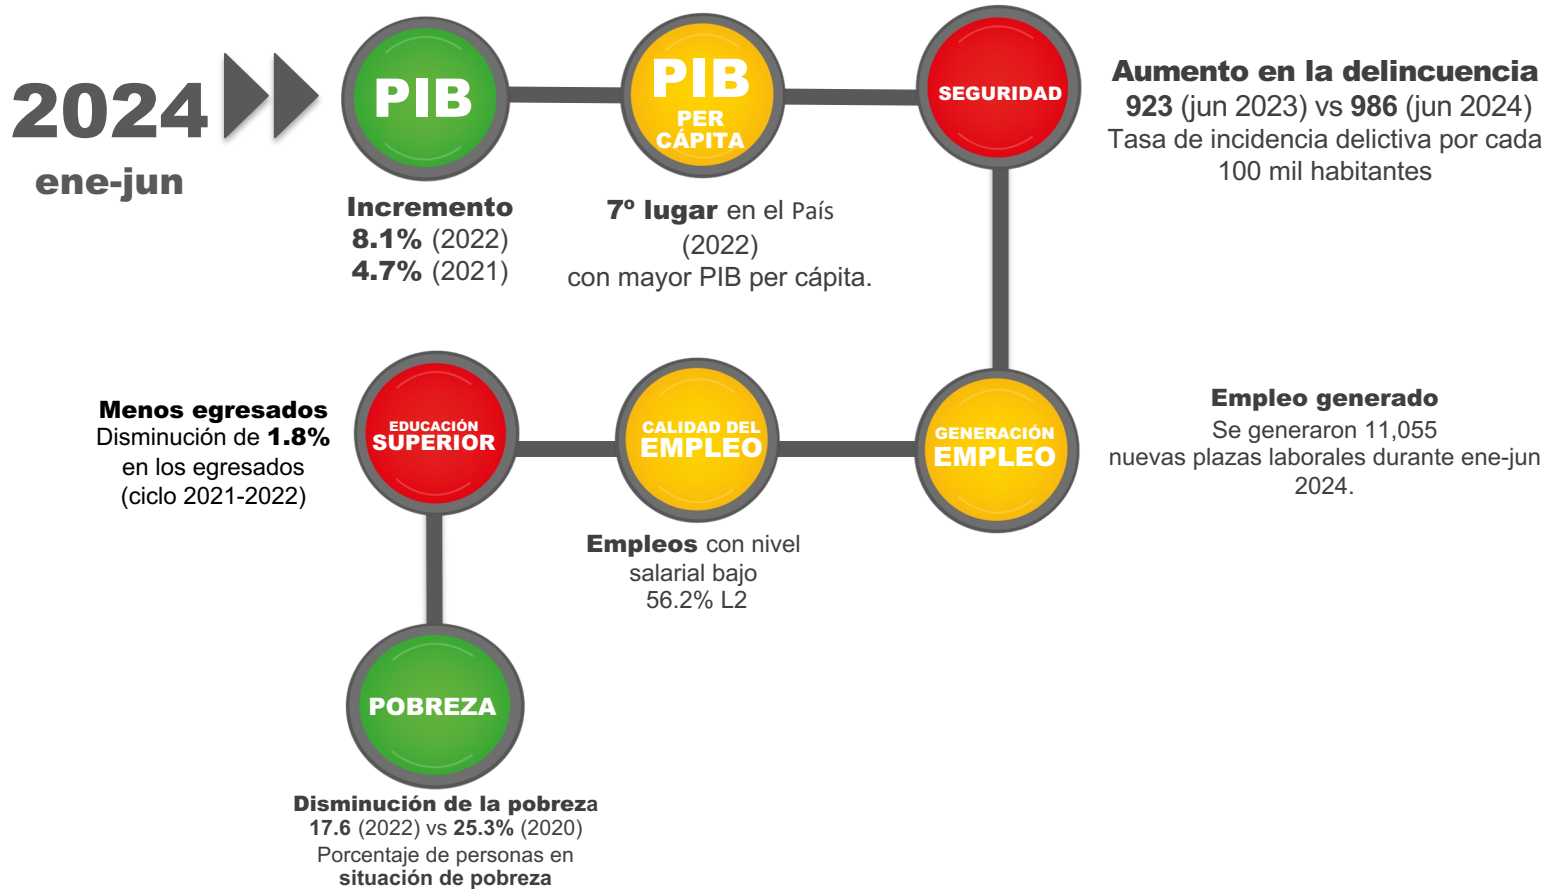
2024
ene-jun

PIB

Incremento
8.1% (2022)
4.7% (2021)

PIB
PER CÁPITA

7º lugar en el País (2022)
con mayor PIB per cápita.

SEGURIDAD

Aumento en la delincuencia
923 (jun 2023) vs 986 (jun 2024)
Tasa de incidencia delictiva por cada 100 mil habitantes

GENERACIÓN EMPLEO

Empleo generado
Se generaron 11,055 nuevas plazas laborales durante ene-jun 2024.

CALIDAD DEL EMPLEO

Empleos con nivel salarial bajo
56.2% L2

EDUCACIÓN SUPERIOR

Menos egresados
Disminución de 1.8% en los egresados (ciclo 2021-2022)

POBREZA

Disminución de la pobreza
17.6 (2022) vs 25.3% (2020)
Porcentaje de personas en situación de pobreza